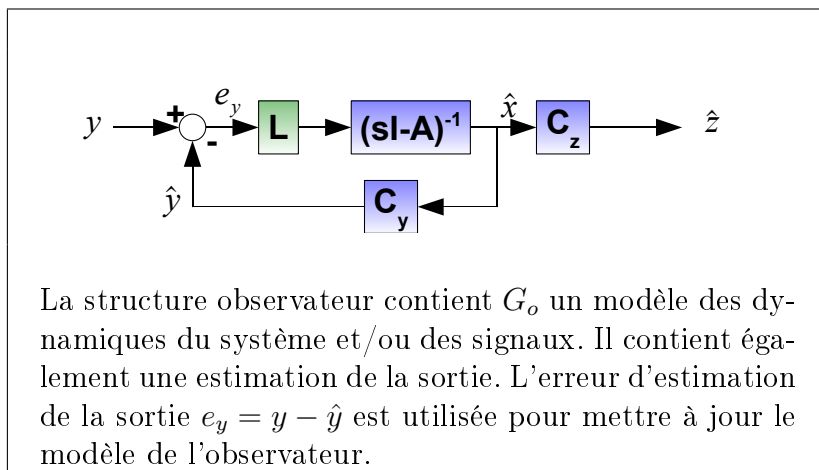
$y$ + $e_y$ - L $(sI-A)^{-1}$ $\hat{x}$ $C_z$ $\hat{z}$

$\hat{y}$ $C_y$

La structure observateur contient $G_o$ un modèle des dynamiques du système et/ou des signaux. Il contient également une estimation de la sortie. L'erreur d'estimation de la sortie $e_y = y - \hat{y}$ est utilisée pour mettre à jour le modèle de l'observateur.